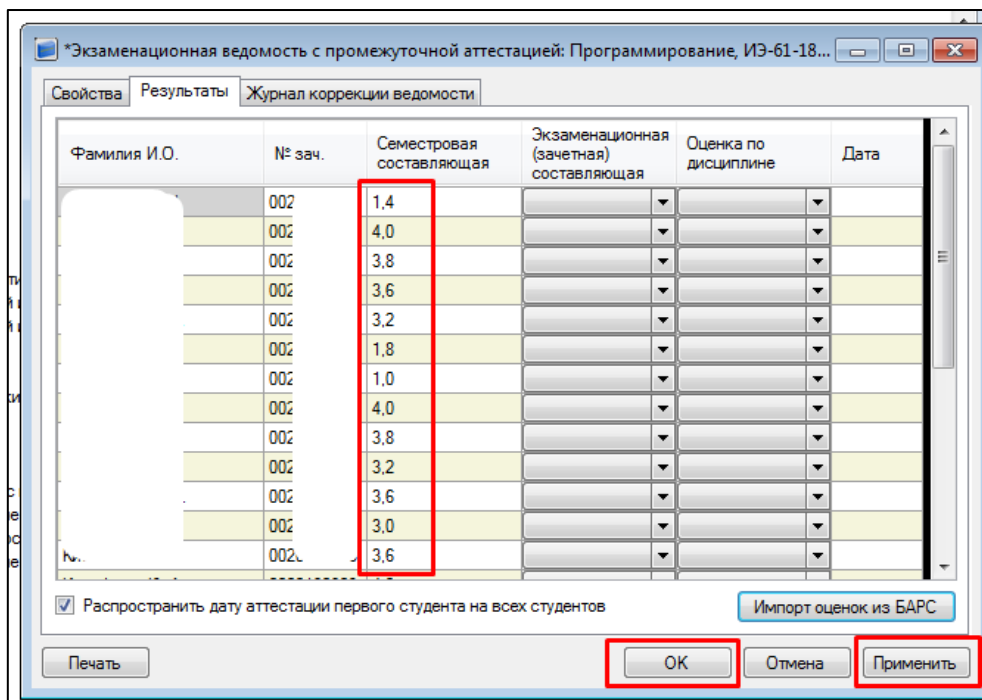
*Экзаменационная ведомость с промежуточной аттестацией: Программирование, ИЭ-61-18...

Свойства | Результаты | Журнал коррекции ведомости

| Фамилия И.О. | № зач. | Семестровая составляющая | Экзаменационная (зачетная) составляющая | Оценка по дисциплине | Дата |
|---|---|---|---|---|---|
| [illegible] | 002 | 1,4 | | | |
| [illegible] | 002 | 4,0 | | | |
| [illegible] | 002 | 3,8 | | | |
| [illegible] | 002 | 3,6 | | | |
| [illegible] | 002 | 3,2 | | | |
| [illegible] | 002 | 1,8 | | | |
| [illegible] | 002 | 1,0 | | | |
| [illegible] | 002 | 4,0 | | | |
| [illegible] | 002 | 3,8 | | | |
| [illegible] | 002 | 3,2 | | | |
| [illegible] | 002 | 3,6 | | | |
| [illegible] | 002 | 3,0 | | | |
| К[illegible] | 002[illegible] | 3,6 | | | |

Распространить дату аттестации первого студента на всех студентов

Импорт оценок из БАРС

Печать

ОК

Отмена

Применить